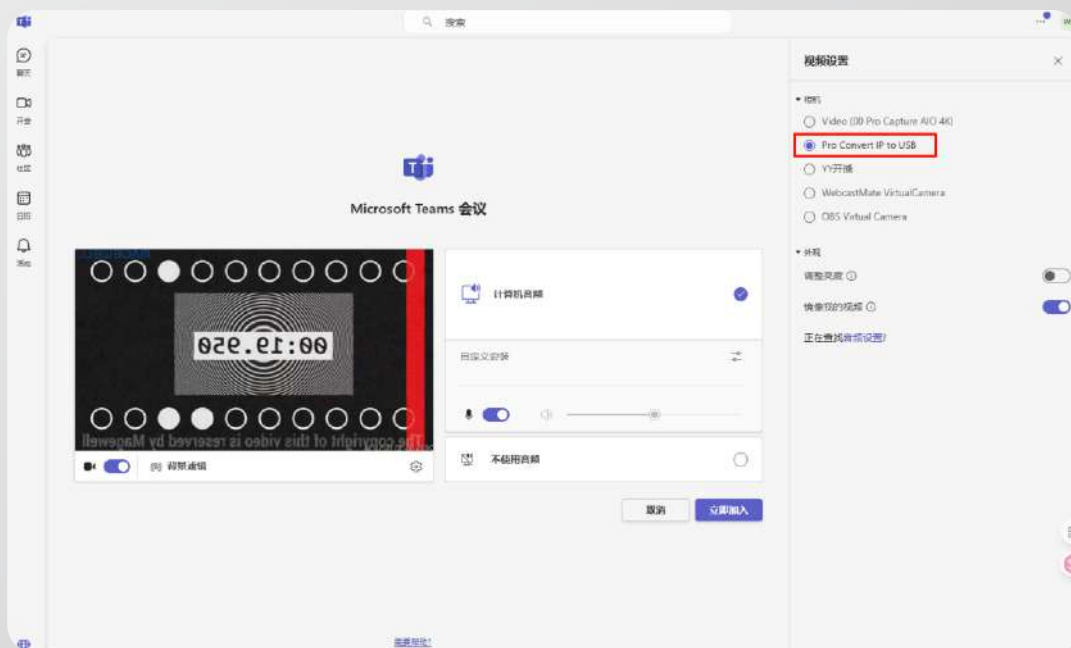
搜索

聊天
活动
社区
日历
通知

Microsoft Teams 会议

00:19.950

The copyright of this video is reserved by Magewell

背景滤镜

计算机音频

自定义安装

不使用音频

取消
立即加入

需要帮助?

视频设置

相机
Video (00 Pro Capture AIO 4K)
Pro Convert IP to USB
YY开播
WebcastMate VirtualCamera
OBS Virtual Camera

外观
调整亮度
镜像我的视频

正在查找音频设置?